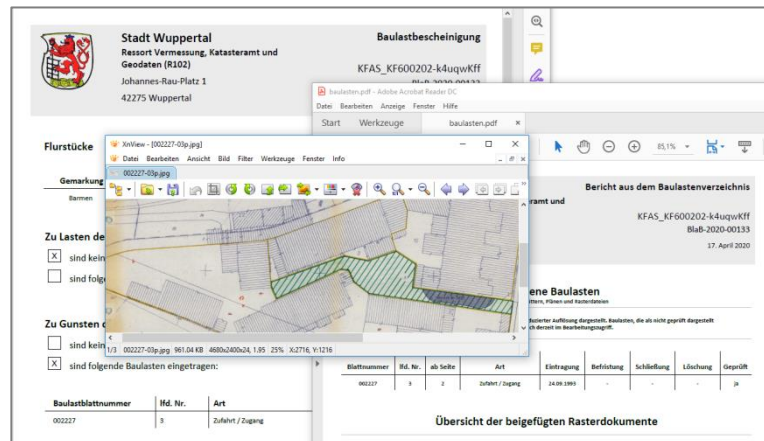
Stadt Wuppertal
Ressort Vermessung, Katasteramt und Geodaten (R102)
Johannes-Rau-Platz 1
42275 Wuppertal

Baulastbescheinigung
KFAS_KF600202-k4uqwKff
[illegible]

Flurstücke
Gemarkung
Barmen

Zu Lasten de
X sind kein
sind folge

Zu Gunsten d
sind kein
X sind folgende Baulasten eingetragen:

| Baulastblattnummer | lfd. Nr. | Art |
|---|---|---|
| 002227 | 3 | Zufahrt / Zugang |

baulasten.pdf - Adobe Acrobat Reader DC
Datei Bearbeiten Anzeige Fenster Hilfe
Start Werkzeuge baulasten.pdf ×
85,1%

XnView - [002227-03p.jpg]
Datei Bearbeiten Ansicht Bild Filter Werkzeuge Fenster Info
002227-03p.jpg
1/3 002227-03p.jpg 961.04 KB 4680x2400x24, 1.95 25% X:2716, Y:1216

Bericht aus dem Baulastenverzeichnis
amt und
KFAS_KF600202-k4uqwKff
BlaB-2020-00133
17. April 2020

ene Baulasten
ttern, Plänen und Rasterdateien

tierter Auflistung dargestellt. Baulasten, die als nicht geprüft dargestellt
ch derzeit im Bearbeitungszugriff.

| Blattnummer | lfd. Nr. | ab Seite | Art | Eintragung | Befristung | Schließung | Löschung | Geprüft |
|---|---|---|---|---|---|---|---|---|
| 002227 | 3 | 2 | Zufahrt / Zugang | 24.09.1993 | - | - | - | ja |

Übersicht der beigefügten Rasterdokumente